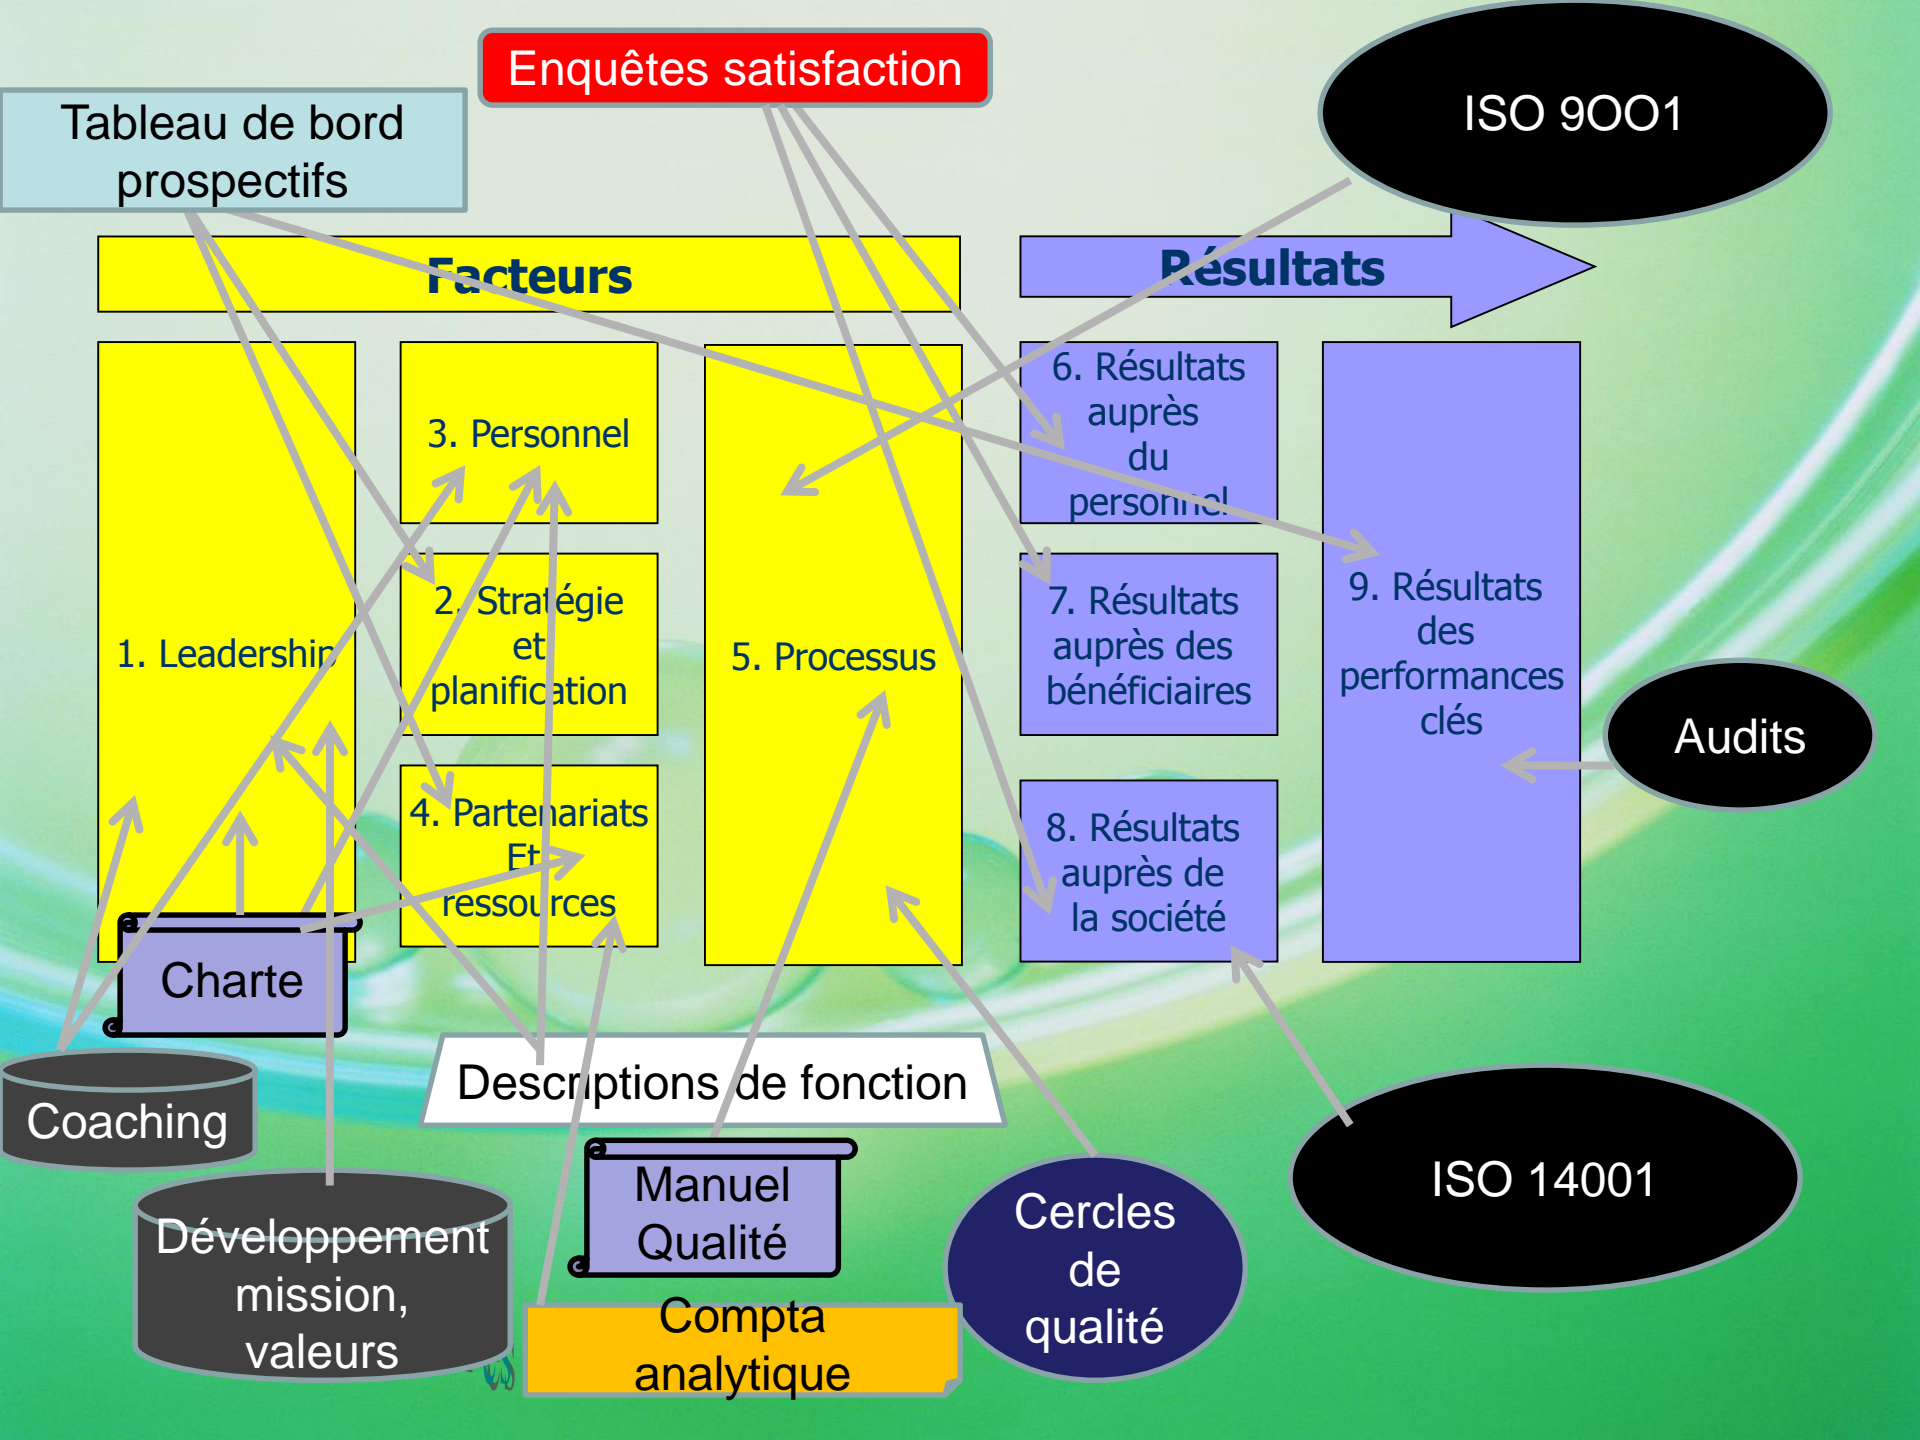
Enquêtes satisfaction

ISO 9OO1

Tableau de bord prospectifs

Facteurs

Résultats

1. Leadership

3. Personnel

2. Stratégie et planification

4. Partenariats Et ressources

5. Processus

6. Résultats auprès du personnel

7. Résultats auprès des bénéficiaires

8. Résultats auprès de la société

9. Résultats des performances clés

Audits

Charte

Coaching

Développement mission, valeurs

Descriptions de fonction

Manuel Qualité

Compta analytique

Cercles de qualité

ISO 14001